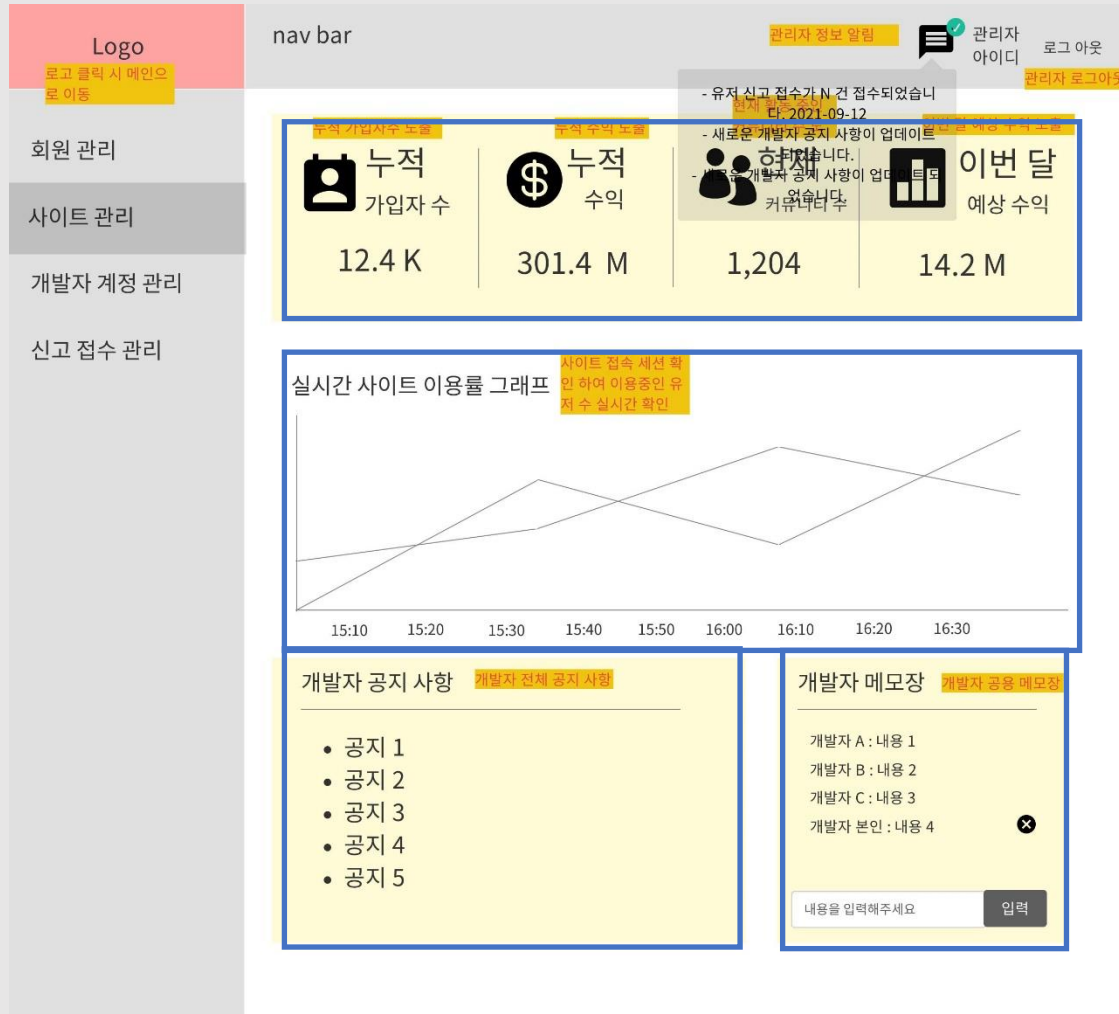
Logo

로고 클릭 시 메인으로 이동

nav bar

관리자 정보 알림

관리자 아이디

로그 아웃

관리자 로그아웃

- 유저 신고 접수가 N 건 접수되었습니다. 2021-09-12
- 새로운 개발자 공지 사항이 업데이트 되었습니다.
- 새로운 개발자 공지 사항이 업데이트 되었습니다.

회원 관리

사이트 관리

개발자 계정 관리

신고 접수 관리

누적 가입자수 노출

누적 수익 노출

현재 활동 중인

이번 달 예상 수익 노출

누적 가입자 수

12.4 K

누적 수익

301.4 M

현재 커뮤니티 수

1,204

이번 달 예상 수익

14.2 M

실시간 사이트 이용률 그래프

사이트 접속 세션 확인 하여 이용중인 유저 수 실시간 확인

15:10 15:20 15:30 15:40 15:50 16:00 16:10 16:20 16:30

개발자 공지 사항

개발자 전체 공지 사항

- 공지 1
- 공지 2
- 공지 3
- 공지 4
- 공지 5

개발자 메모장

개발자 공용 메모장

개발자 A : 내용 1
개발자 B : 내용 2
개발자 C : 내용 3
개발자 본인 : 내용 4

내용을 입력해주세요

입력